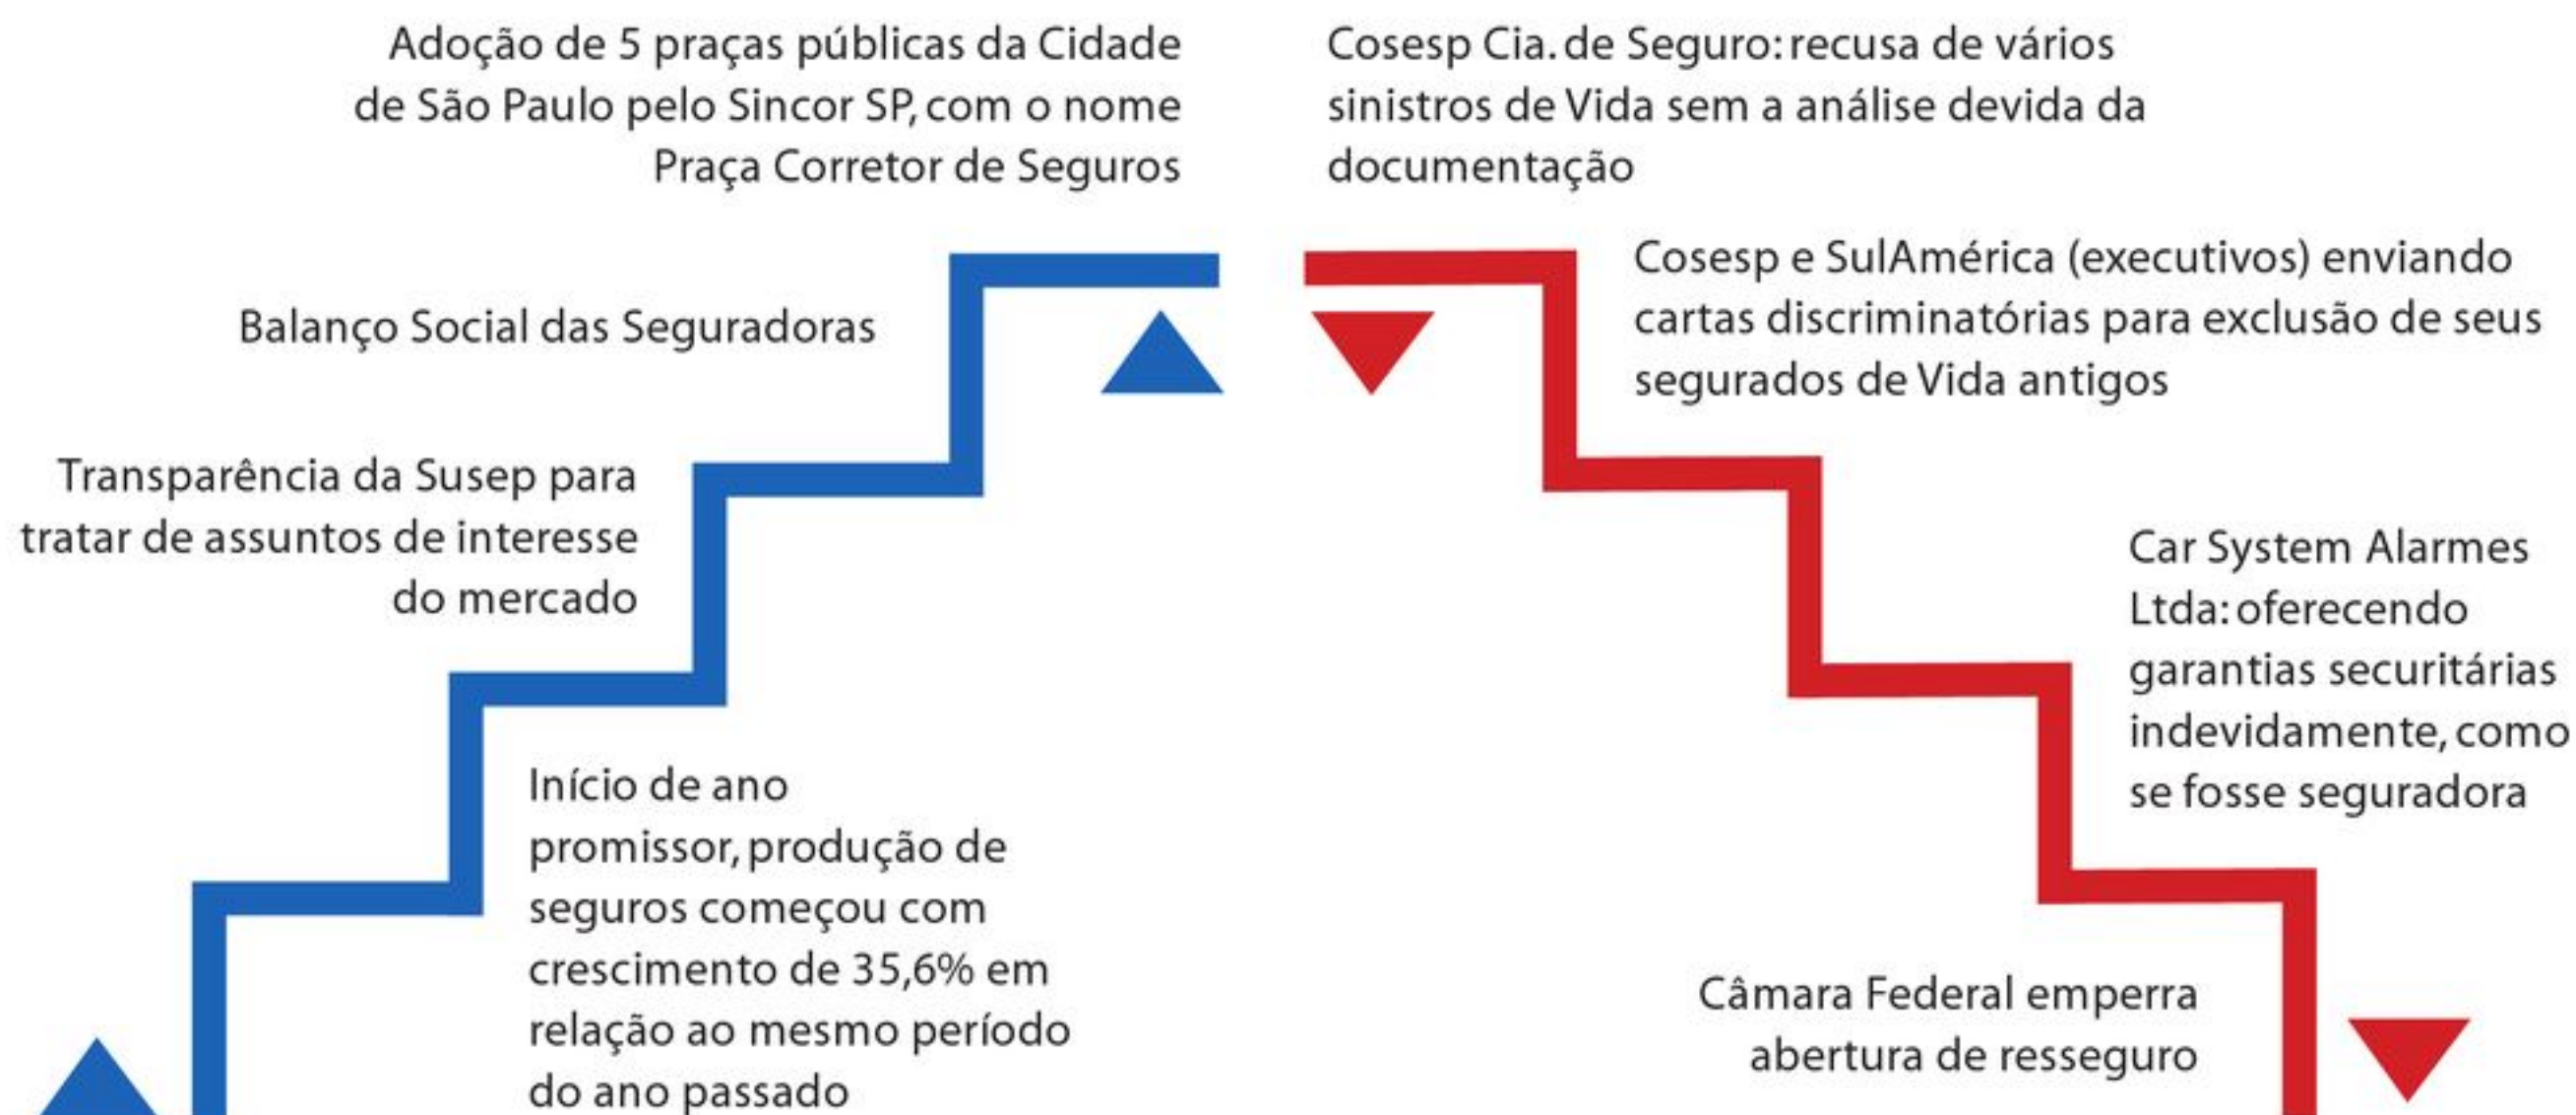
Adoção de 5 praças públicas da Cidade de São Paulo pelo Sincor SP, com o nome Praça Corretor de Seguros

Balanço Social das Seguradoras

Transparência da Susep para tratar de assuntos de interesse do mercado

Início de ano promissor, produção de seguros começou com crescimento de 35,6% em relação ao mesmo período do ano passado

Cosesp Cia. de Seguro: recusa de vários sinistros de Vida sem a análise devida da documentação

Cosesp e SulAmérica (executivos) enviando cartas discriminatórias para exclusão de seus segurados de Vida antigos

Car System Alarmes Ltda: oferecendo garantias securitárias indevidamente, como se fosse seguradora

Câmara Federal emperra abertura de resseguro